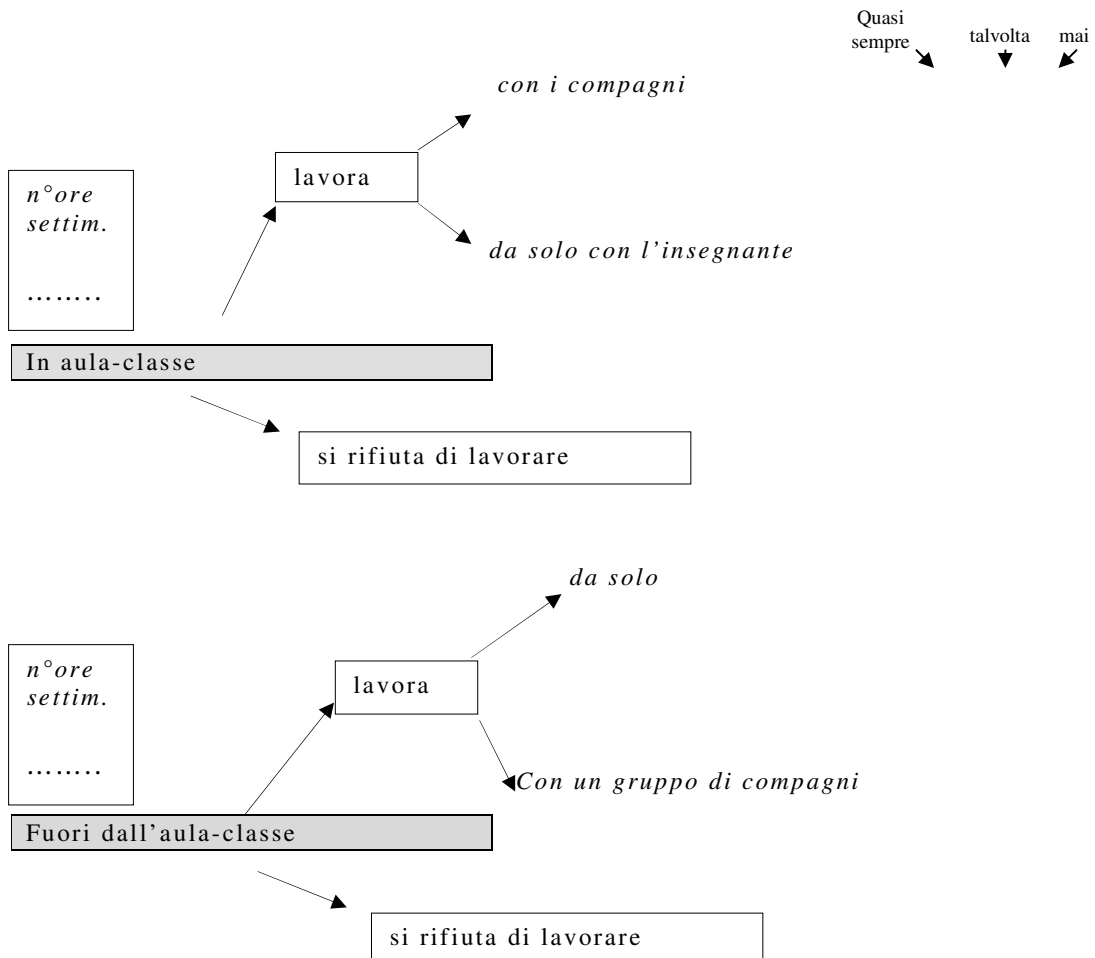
Quasi sempre talvolta mai

con i compagni

lavora

n°ore settim.

……..

da solo con l'insegnante

In aula-classe

si rifiuta di lavorare

da solo

n°ore settim.

……..

lavora

Con un gruppo di compagni

Fuori dall'aula-classe

si rifiuta di lavorare